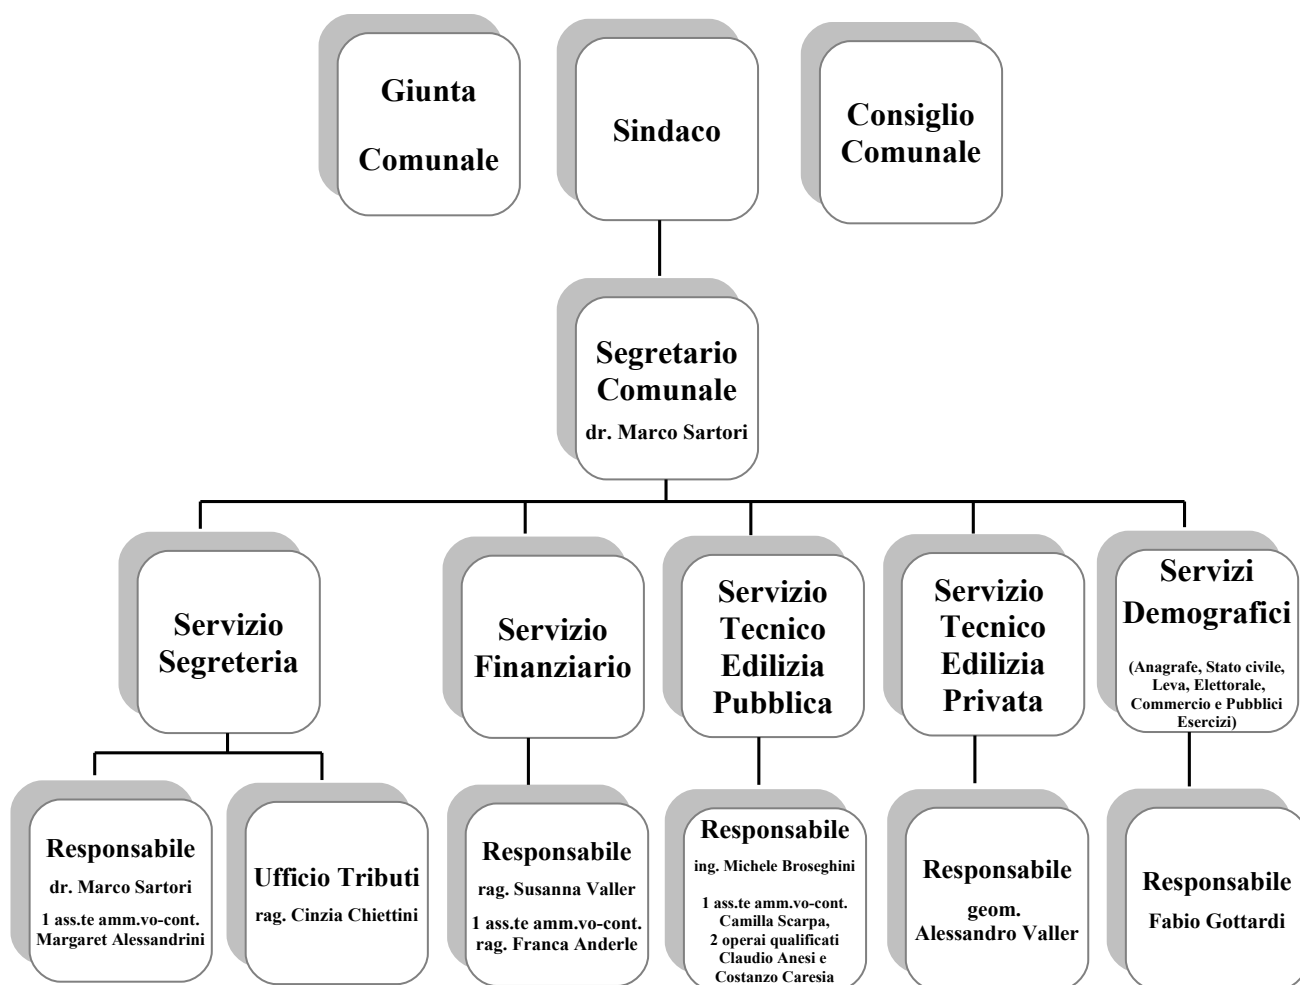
Giunta Comunale

Sindaco

Consiglio Comunale

Segretario Comunale
dr. Marco Sartori

Servizio Segreteria

Servizio Finanziario

Servizio Tecnico Edilizia Pubblica

Servizio Tecnico Edilizia Privata

Servizi Demografici
(Anagrafe, Stato civile, Leva, Elettorale, Commercio e Pubblici Esercizi)

Responsabile
dr. Marco Sartori
1 ass.te amm.vo-cont. Margaret Alessandrini

Ufficio Tributi
rag. Cinzia Chiettini

Responsabile
rag. Susanna Valler
1 ass.te amm.vo-cont. rag. Franca Anderle

Responsabile
ing. Michele Broseghini
1 ass.te amm.vo-cont. Camilla Scarpa, 2 operai qualificati Claudio Anesi e Costanzo Caresia

Responsabile
geom. Alessandro Valler

Responsabile
Fabio Gottardi